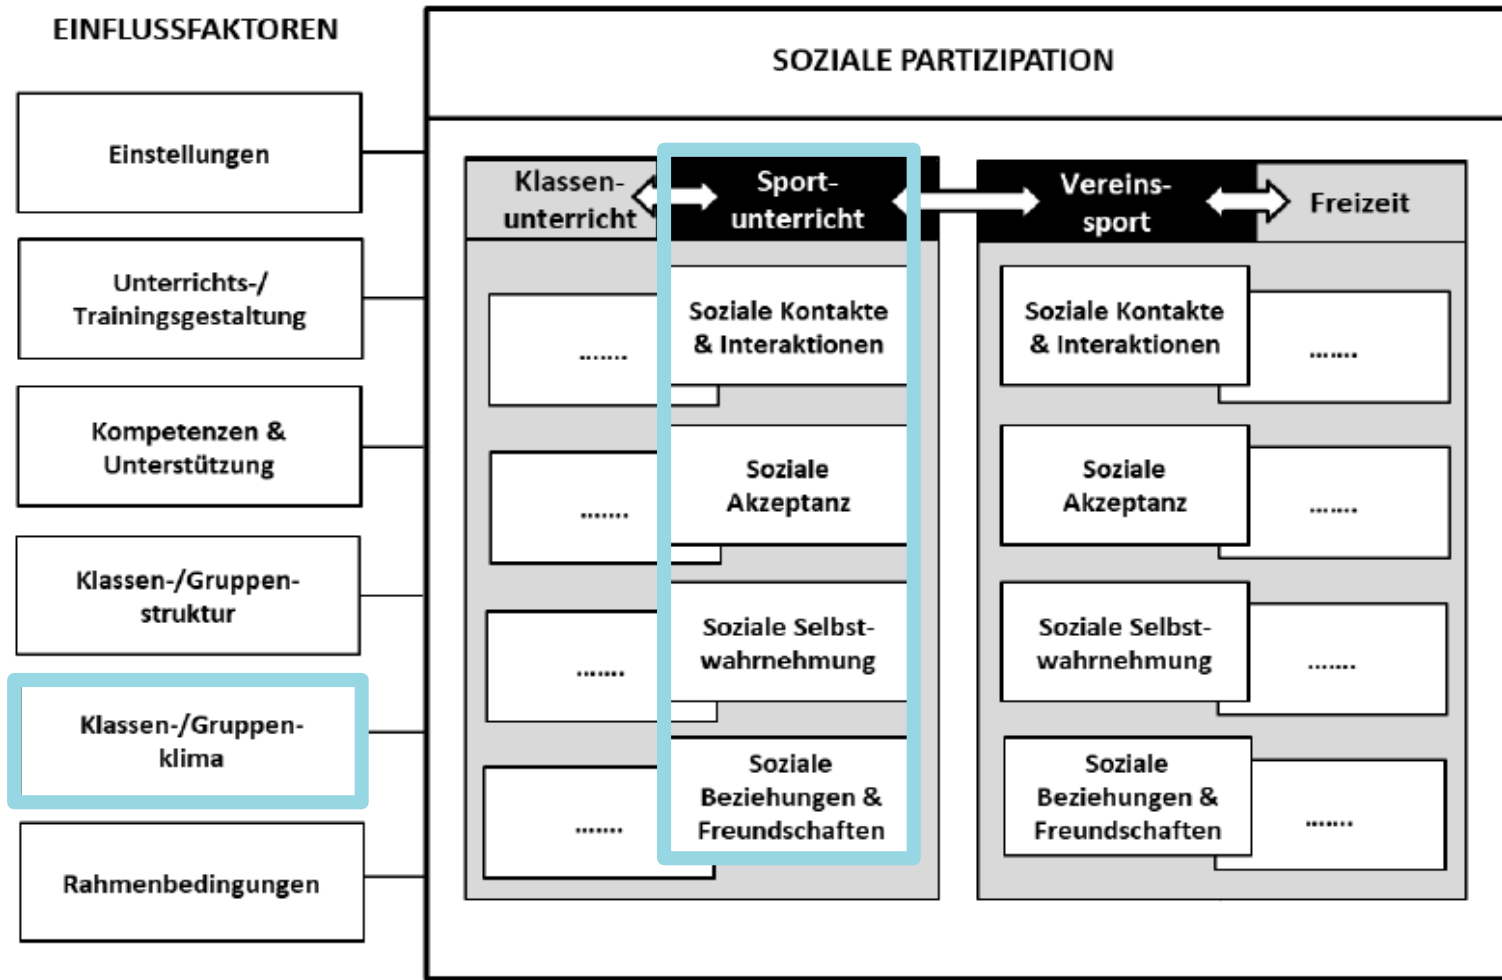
EINFLUSSFAKTOREN

Einstellungen

Unterrichts-/ Trainingsgestaltung

Kompetenzen & Unterstützung

Klassen-/Gruppenstruktur

Klassen-/Gruppenklima

Rahmenbedingungen

SOZIALE PARTIZIPATION

Klassenunterricht

Sportunterricht

Vereinssport

Freizeit

.......

Soziale Kontakte & Interaktionen

.......

Soziale Akzeptanz

.......

Soziale Selbstwahrnehmung

.......

Soziale Beziehungen & Freundschaften

Soziale Kontakte & Interaktionen

.......

Soziale Akzeptanz

.......

Soziale Selbstwahrnehmung

.......

Soziale Beziehungen & Freundschaften

.......